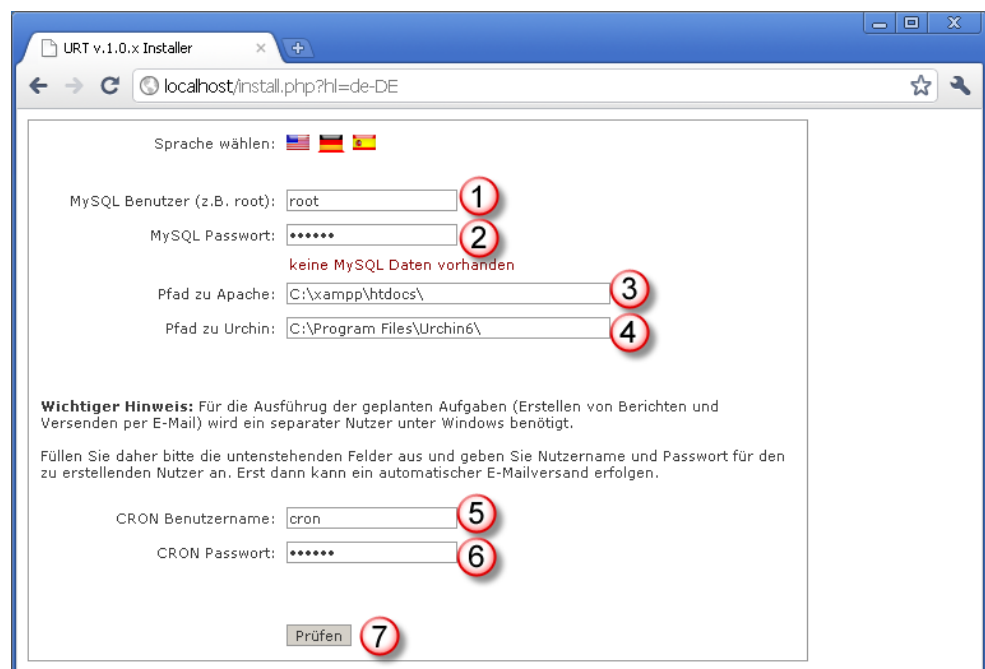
URT v.1.0.x Installer

localhost/install.php?hl=de-DE

Sprache wählen:

MySQL Benutzer (z.B. root): root
1
MySQL Passwort: ••••••
2
keine MySQL Daten vorhanden

Pfad zu Apache: C:\xampp\htdocs\
3
Pfad zu Urchin: C:\Program Files\Urchin6\
4

**Wichtiger Hinweis:** Für die Ausführug der geplanten Aufgaben (Erstellen von Berichten und Versenden per E-Mail) wird ein separater Nutzer unter Windows benötigt.

Füllen Sie daher bitte die untenstehenden Felder aus und geben Sie Nutzername und Passwort für den zu erstellenden Nutzer an. Erst dann kann ein automatischer E-Mailversand erfolgen.

CRON Benutzername: cron
5
CRON Passwort: ••••••
6

Prüfen
7